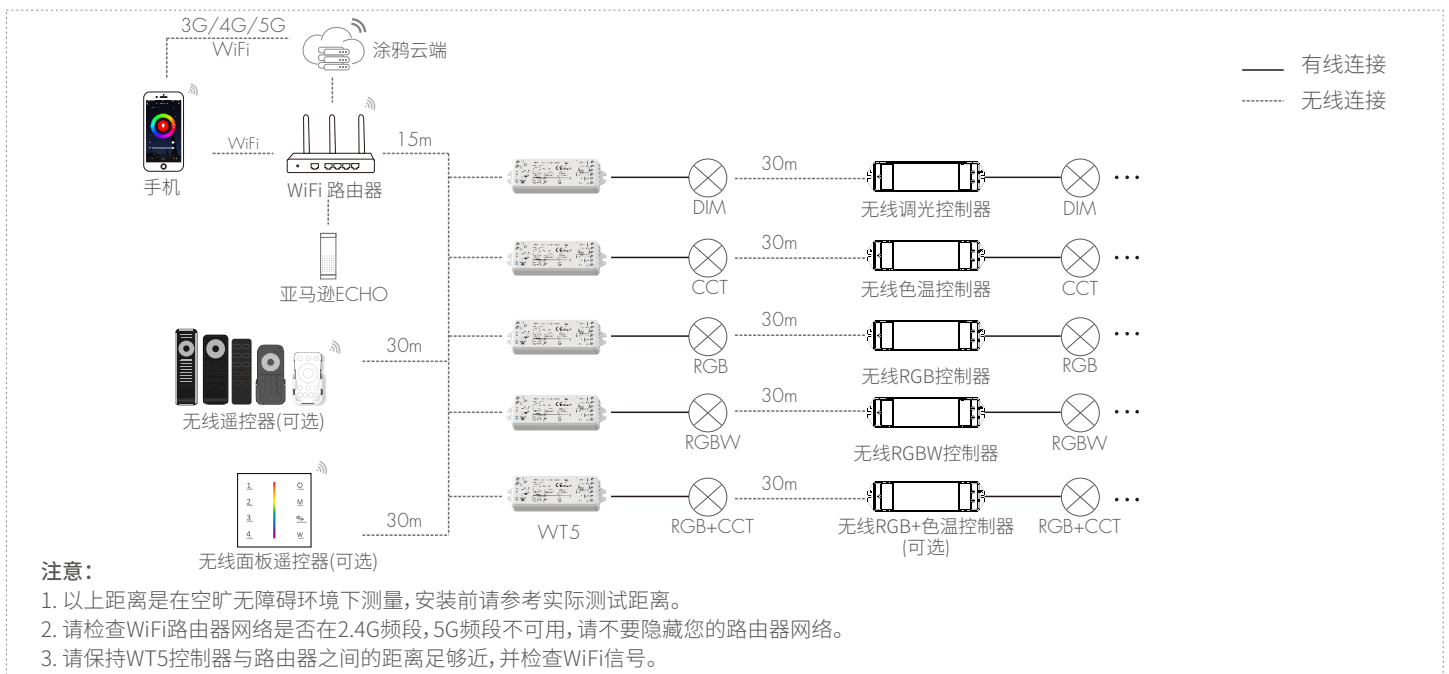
3G/4G/5G
WiFi
涂鸦云端

有线连接
无线连接

手机
WiFi
WiFi 路由器
15m

亚马逊ECHO

30m
无线遥控器(可选)

1. 2. 3. 4.
M
W
30m
无线面板遥控器(可选)

30m
DIM
无线调光控制器
DIM
• • •

30m
CCT
无线色温控制器
CCT
• • •

30m
RGB
无线RGB控制器
RGB
• • •

30m
RGBW
无线RGBW控制器
RGBW
• • •

WT5
30m
RGB+CCT
无线RGB+色温控制器
(可选)
RGB+CCT
• • •

注意:
1. 以上距离是在空旷无障碍环境下测量,安装前请参考实际测试距离。
2. 请检查WiFi路由器网络是否在2.4G频段,5G频段不可用,请不要隐藏您的路由器网络。
3. 请保持WT5控制器与路由器之间的距离足够近,并检查WiFi信号。